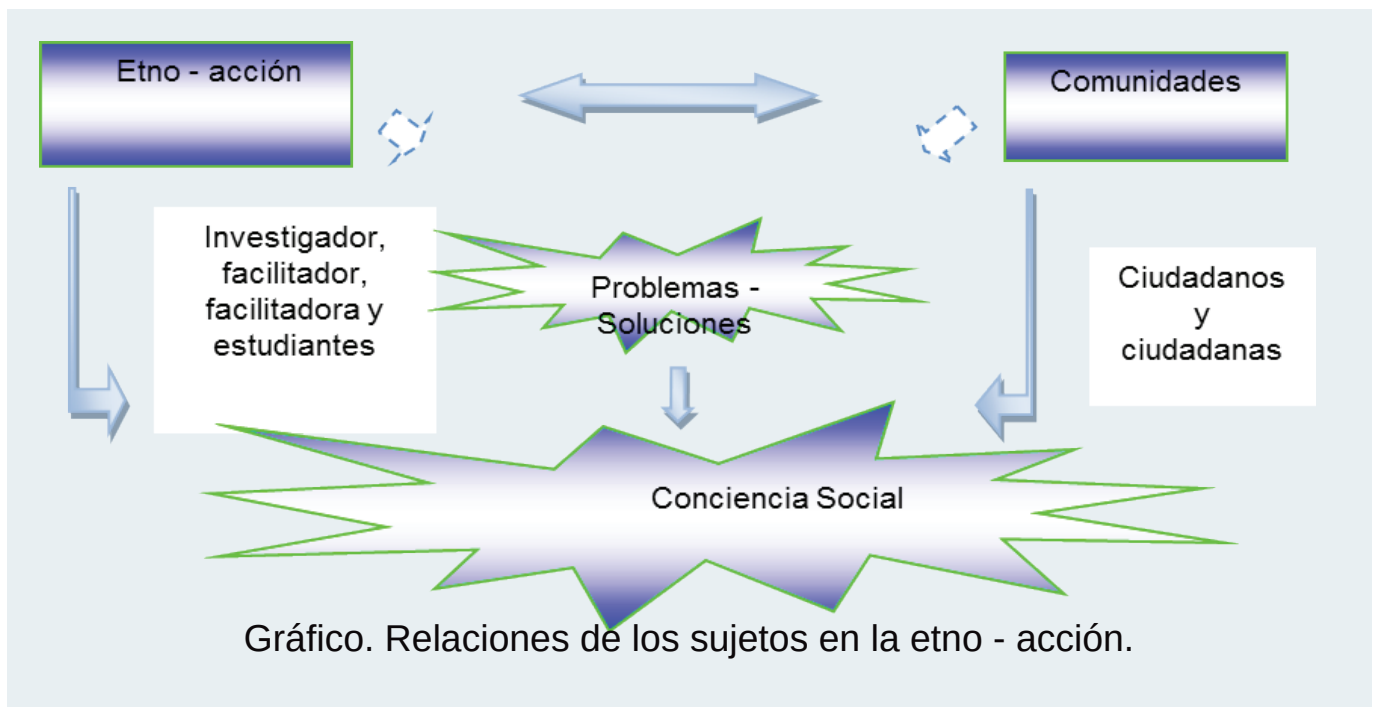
Etno - acción

Comunidades

Investigador, facilitador, facilitadora y estudiantes

Problemas - Soluciones

Ciudadanos y ciudadanas

Conciencia Social

Gráfico. Relaciones de los sujetos en la etno - acción.